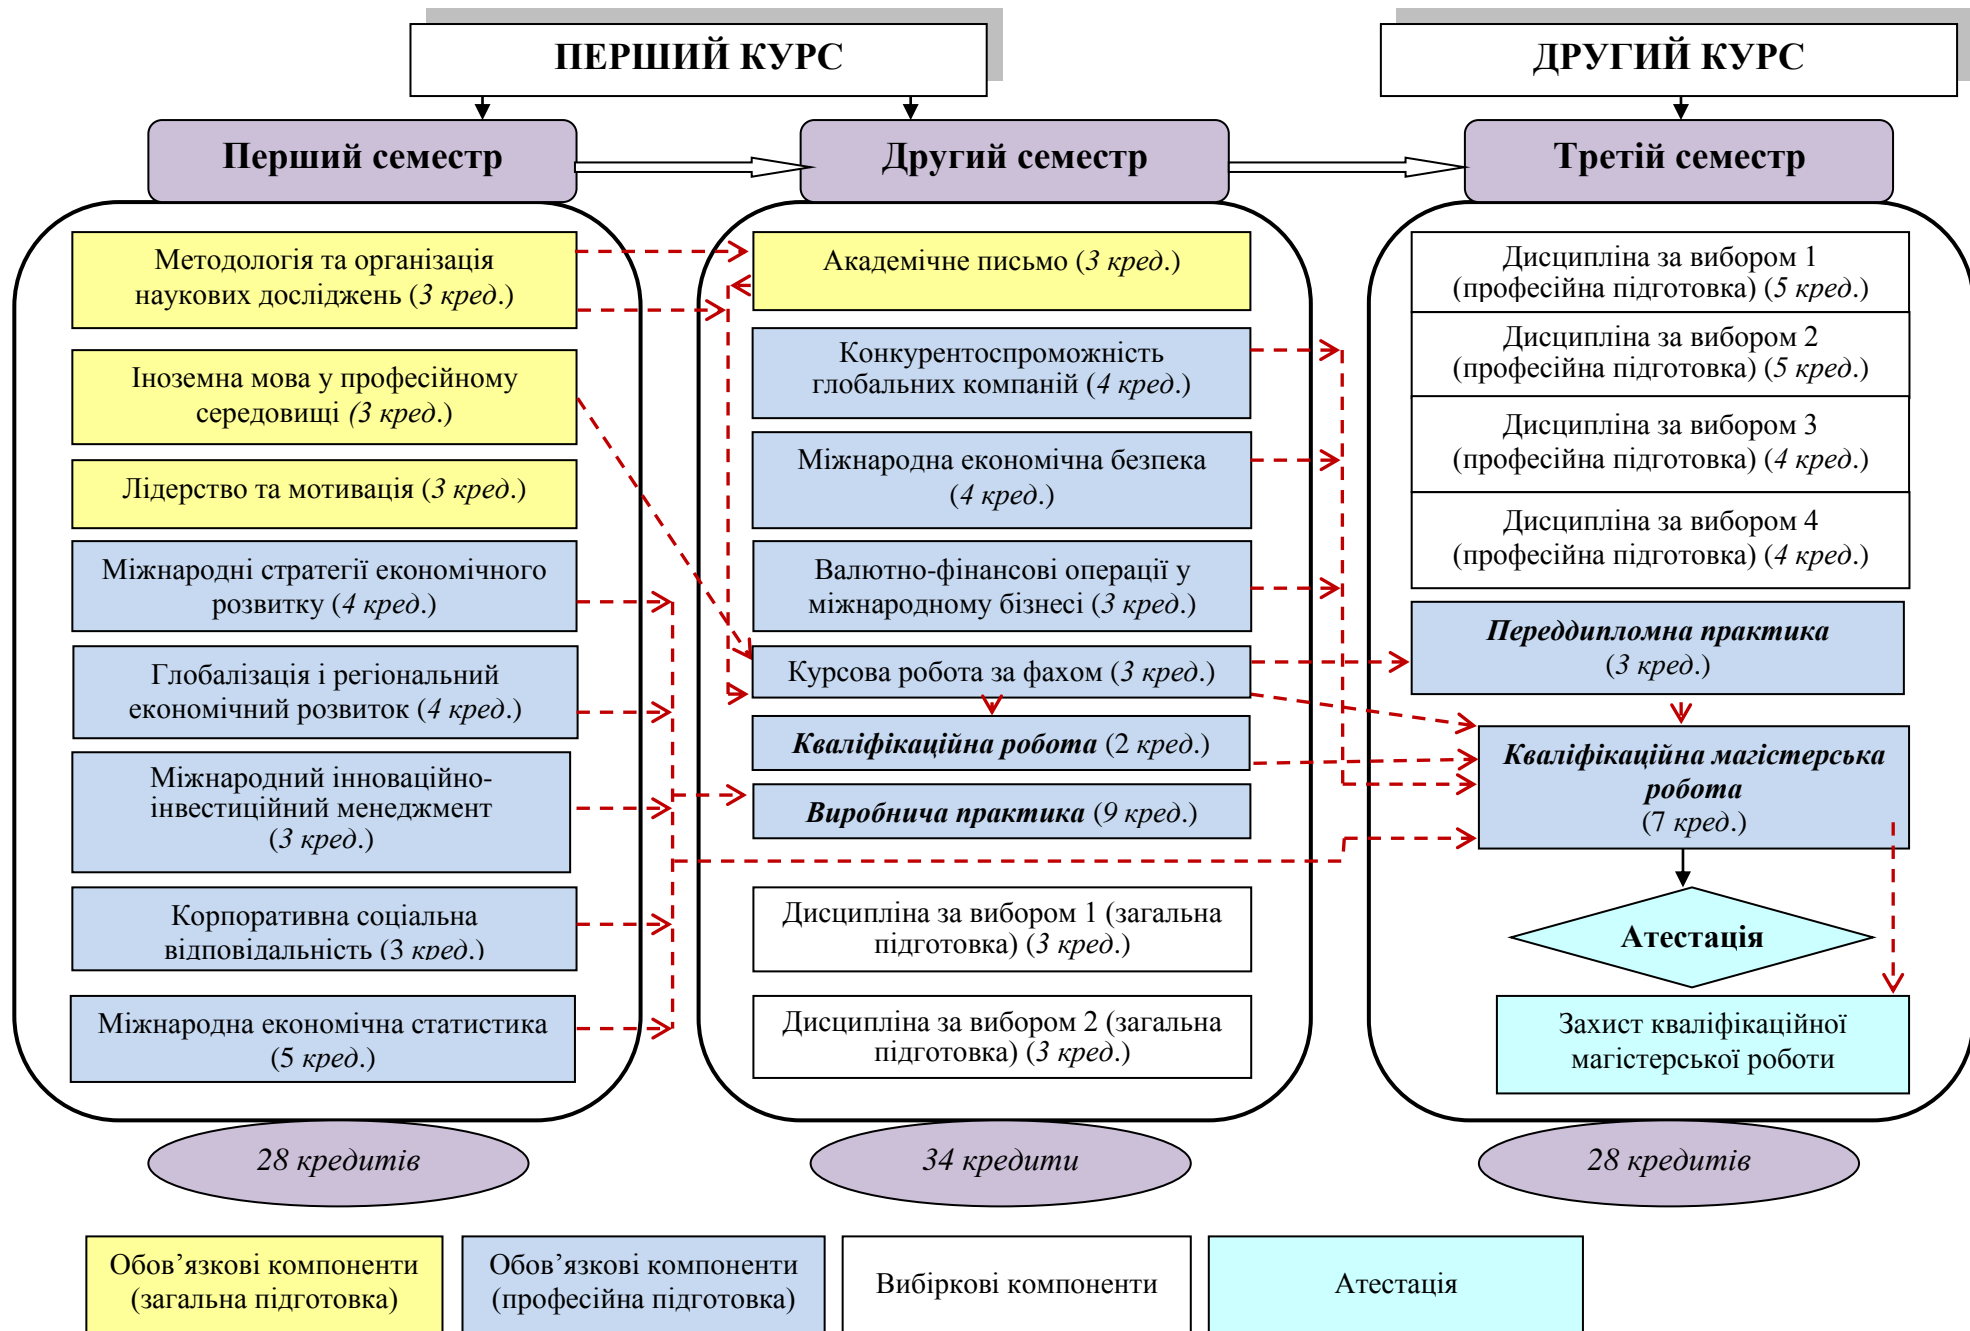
ПЕРШИЙ КУРС

ДРУГИЙ КУРС

Перший семестр

Другий семестр

Третій семестр

Методологія та організація наукових досліджень (3 кред.)

Іноземна мова у професійному середовищі (3 кред.)

Лідерство та мотивація (3 кред.)

Міжнародні стратегії економічного розвитку (4 кред.)

Глобалізація і регіональний економічний розвиток (4 кред.)

Міжнародний інноваційно-інвестиційний менеджмент (3 кред.)

Корпоративна соціальна відповідальність (3 кред.)

Міжнародна економічна статистика (5 кред.)

Академічне письмо (3 кред.)

Конкурентоспроможність глобальних компаній (4 кред.)

Міжнародна економічна безпека (4 кред.)

Валютно-фінансові операції у міжнародному бізнесі (3 кред.)

Курсова робота за фахом (3 кред.)

Кваліфікаційна робота (2 кред.)

Виробнича практика (9 кред.)

Дисципліна за вибором 1 (загальна підготовка) (3 кред.)

Дисципліна за вибором 2 (загальна підготовка) (3 кред.)

Дисципліна за вибором 1 (професійна підготовка) (5 кред.)

Дисципліна за вибором 2 (професійна підготовка) (5 кред.)

Дисципліна за вибором 3 (професійна підготовка) (4 кред.)

Дисципліна за вибором 4 (професійна підготовка) (4 кред.)

Переддипломна практика (3 кред.)

Кваліфікаційна магістерська робота (7 кред.)

Атестація

Захист кваліфікаційної магістерської роботи

28 кредитів

34 кредити

28 кредитів

Обов’язкові компоненти (загальна підготовка)

Обов’язкові компоненти (професійна підготовка)

Вибіркові компоненти

Атестація